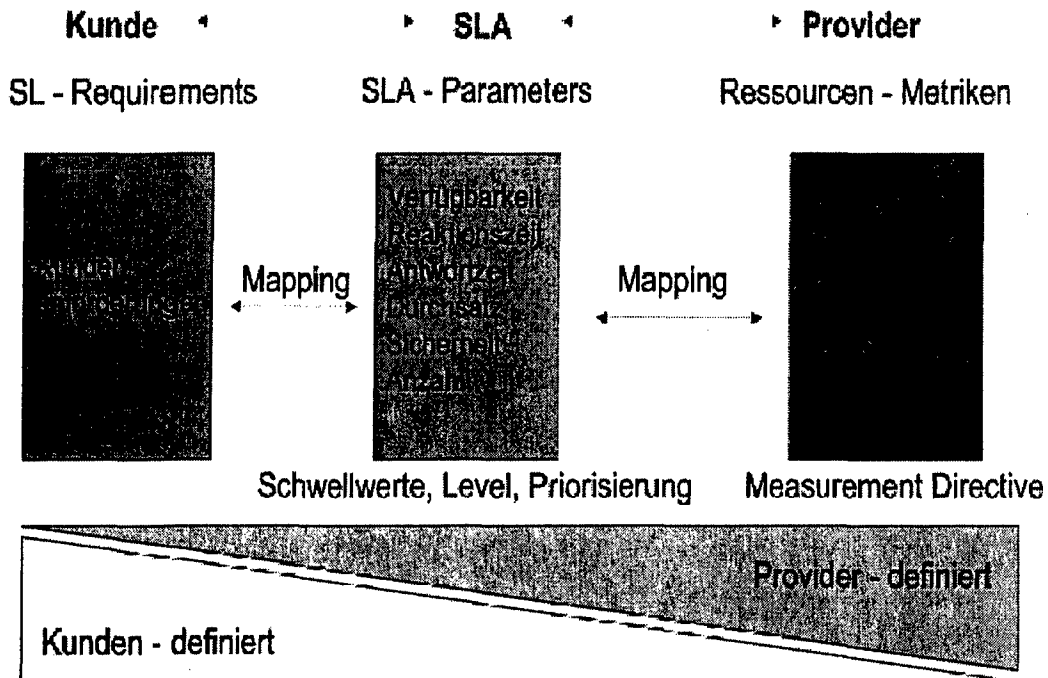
Kunde SLA Provider

SL - Requirements SLA - Parameters Ressourcen - Metriken

Kunden-
anforderungen

Mapping

Verfügbarkeit
Reaktionszeit
Antwortzeit
Durchsatz
Sicherheit
Anzahl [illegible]
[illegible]

Mapping

Schwellwerte, Level, Priorisierung Measurement Directive

Provider - definiert

Kunden - definiert